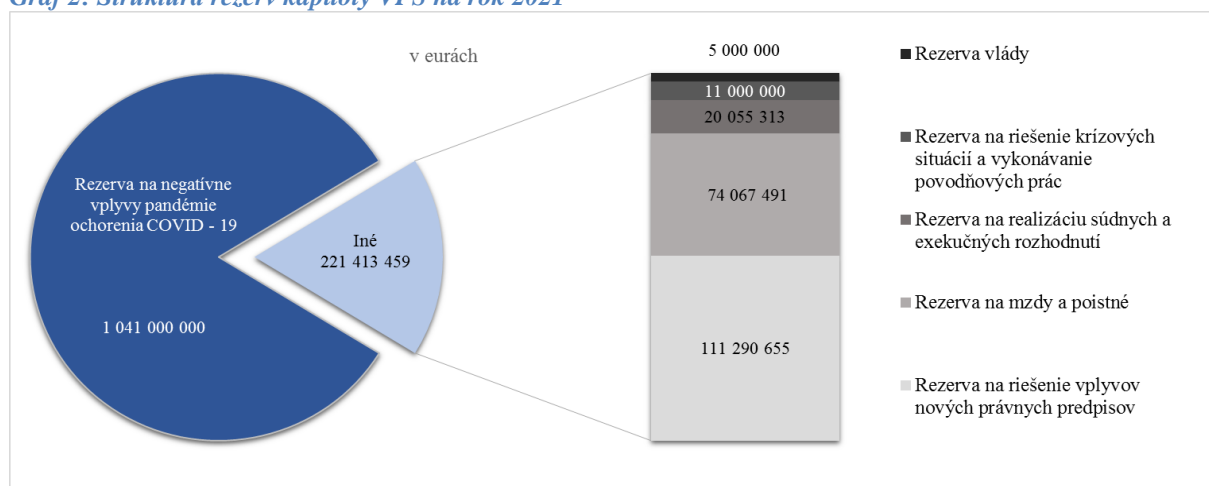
Graf 2: Štruktúra rezerv kapitoly VPS na rok 2021

v eurách

Rezerva na negatívne vplyvy pandémie ochorenia COVID - 19

1 041 000 000

Iné
221 413 459

5 000 000

11 000 000

20 055 313

74 067 491

111 290 655

Rezerva vlády

Rezerva na riešenie krízových situácií a vykonávanie povodňových prác

Rezerva na realizáciu súdnych a exekučných rozhodnutí

Rezerva na mzdy a poistné

Rezerva na riešenie vplyvov nových právnych predpisov